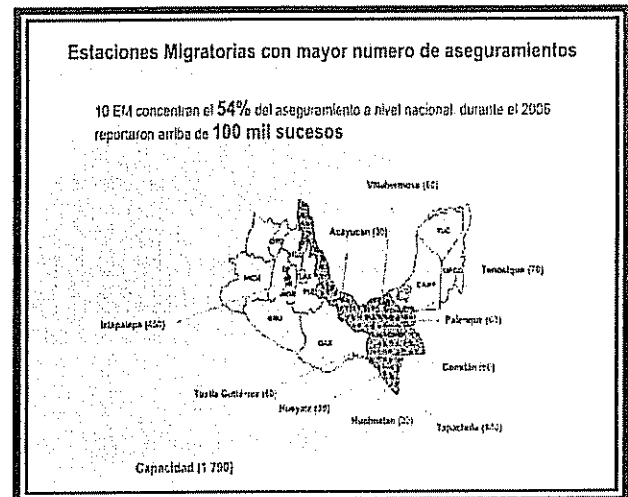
Estaciones Migratorias con mayor numero de aseguramientos

10 EM concentran el 54% del aseguramiento a nivel nacional, durante el 2006 reportaron arriba de 100 mil sucesos

Villahermosa (60)

Acayucan (30)

Tenosique (70)

Iztapalapa (430)

Palenque (40)

Comitán ([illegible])

Tuxtla Gutiérrez (45)

Huixtla (30)

Huehuetán (20)

Tapachula (1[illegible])

Capacidad (1 790)

QRO

MOR

GRO

OAX

TLAX

PUE

TAB

CAMP

YUC

QROO